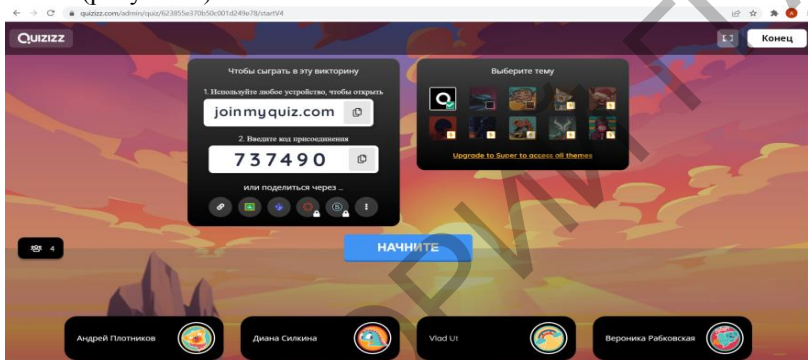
quizizz.com/admin/quiz/623855e370b50c001d249e78/startV4

QUIZIZZ

Конец

Чтобы сыграть в эту викторину

1. Используйте любое устройство, чтобы открыть

joinmyquiz.com

2. Введите код присоединения

737490

или поделиться через ...

Выберите тему

Upgrade to Super to access all themes

4

НАЧНИТЕ

Андрей Плотников

Диана Силкина

Vlad Ut

Вероника Рабковская